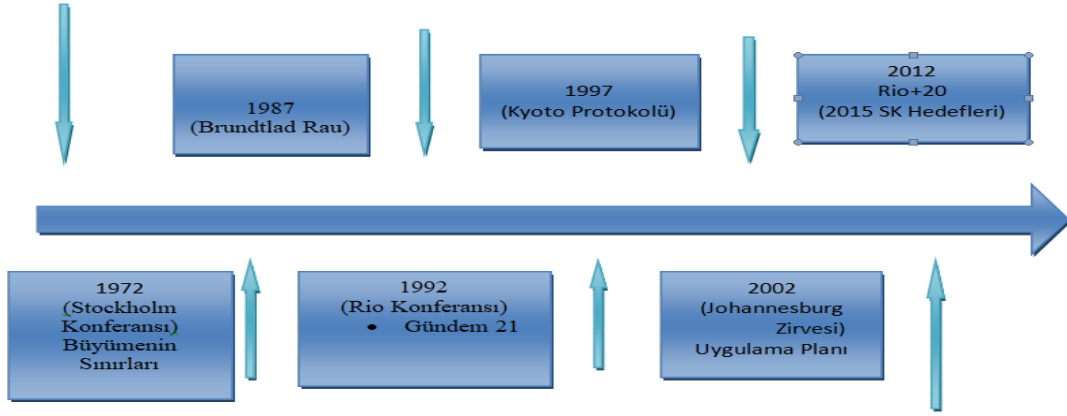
1987
(Brundtlad Rau)

1997
(Kyoto Protokolü)

2012
Rio+20
(2015 SK Hedefleri)

1972
(Stockholm Konferansı)
Büyümenin Sınırları

1992
(Rio Konferansı)
• Gündem 21

2002
(Johannesburg Zirvesi)
Uygulama Planı